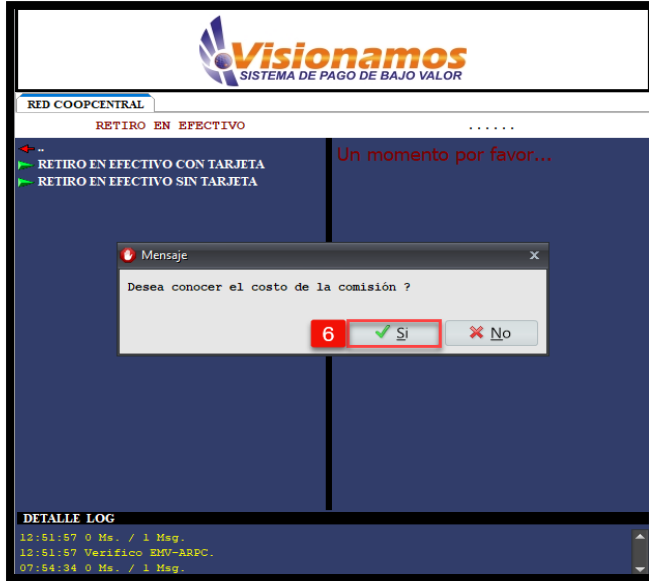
Visionamos
SISTEMA DE PAGO DE BAJO VALOR

RED COOPCENTRAL

RETIRO EN EFECTIVO ......

..
RETIRO EN EFECTIVO CON TARJETA
RETIRO EN EFECTIVO SIN TARJETA

Un momento por favor...

Mensaje
x

Desea conocer el costo de la comisión ?

6
Si
No

DETALLE LOG
12:51:57 0 Ms. / 1 Msg.
12:51:57 Verifico EMV-ARPC.
07:54:34 0 Ms. / 1 Msg.